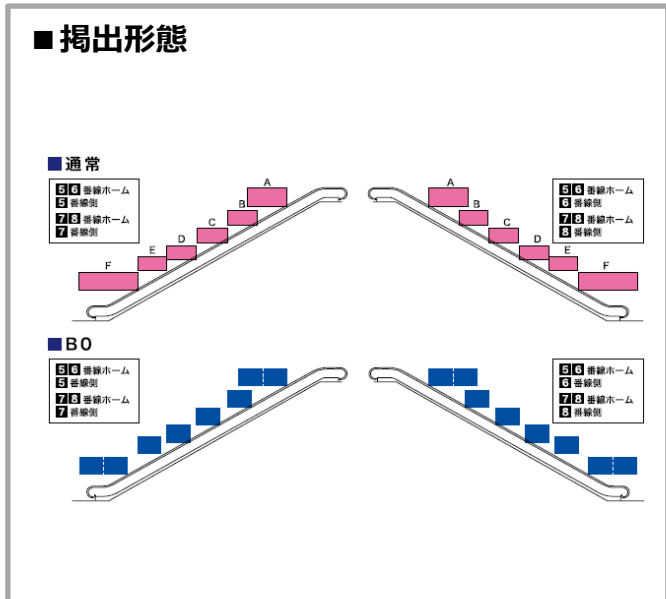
■掲出形態

■通常

56 番線ホーム
5 番線側
78 番線ホーム
7 番線側

A
B
C
D
E
F

56 番線ホーム
6 番線側
78 番線ホーム
8 番線側

A
B
C
D
E
F

■B0

56 番線ホーム
5 番線側
78 番線ホーム
7 番線側

56 番線ホーム
6 番線側
78 番線ホーム
8 番線側